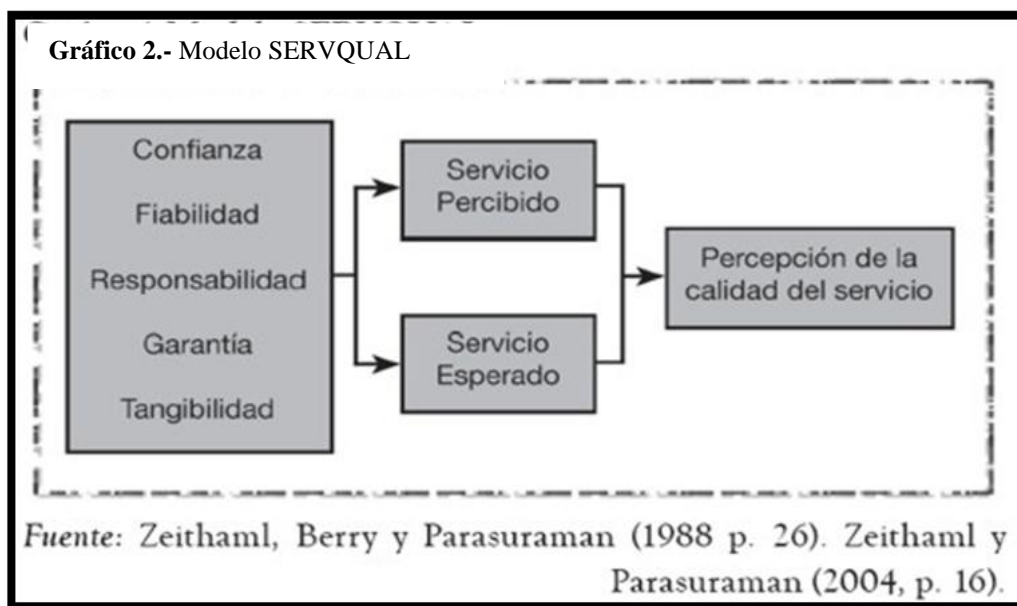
**Gráfico 2.-** Modelo SERVQUAL

Confianza
Fiabilidad
Responsabilidad
Garantía
Tangibilidad

Servicio Percibido

Servicio Esperado

Percepción de la calidad del servicio

*Fuente:* Zeithaml, Berry y Parasuraman (1988 p. 26). Zeithaml y Parasuraman (2004, p. 16).